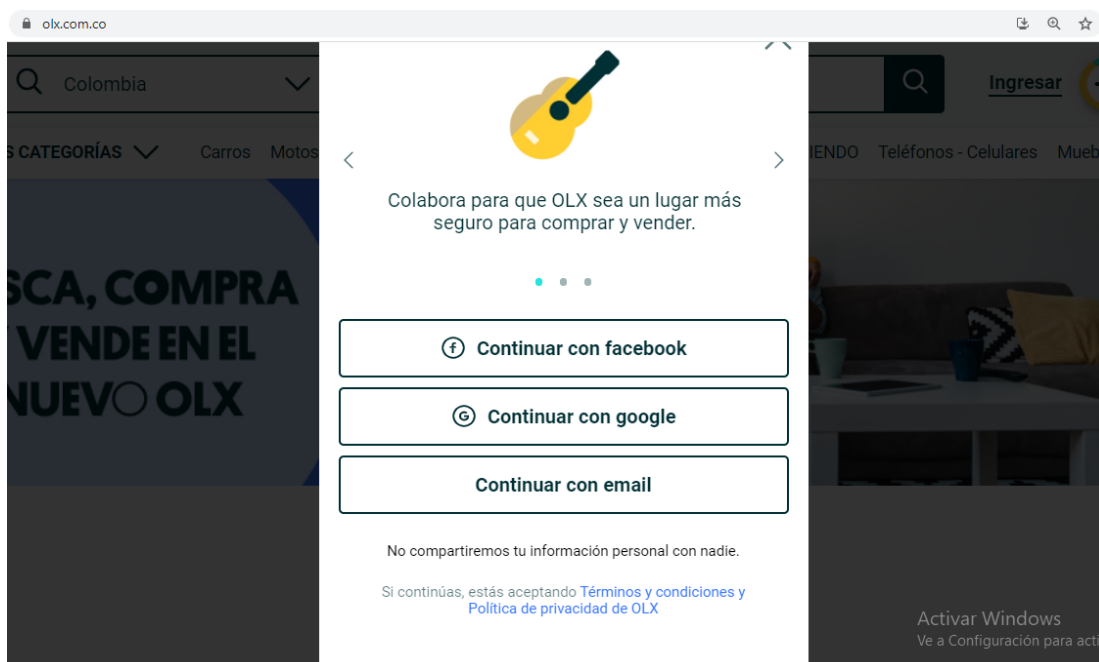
olx.com.co

Colombia

Ingresar

S CATEGORÍAS

Carros Motos

IENDO Teléfonos - Celulares Mueb

SCA, COMPRA
VENDE EN EL
NUEVO OLX

Colabora para que OLX sea un lugar más seguro para comprar y vender.

Continuar con facebook

Continuar con google

Continuar con email

No compartiremos tu información personal con nadie.

Si continúas, estás aceptando Términos y condiciones y Política de privacidad de OLX

Activar Windows
Ve a Configuración para acti